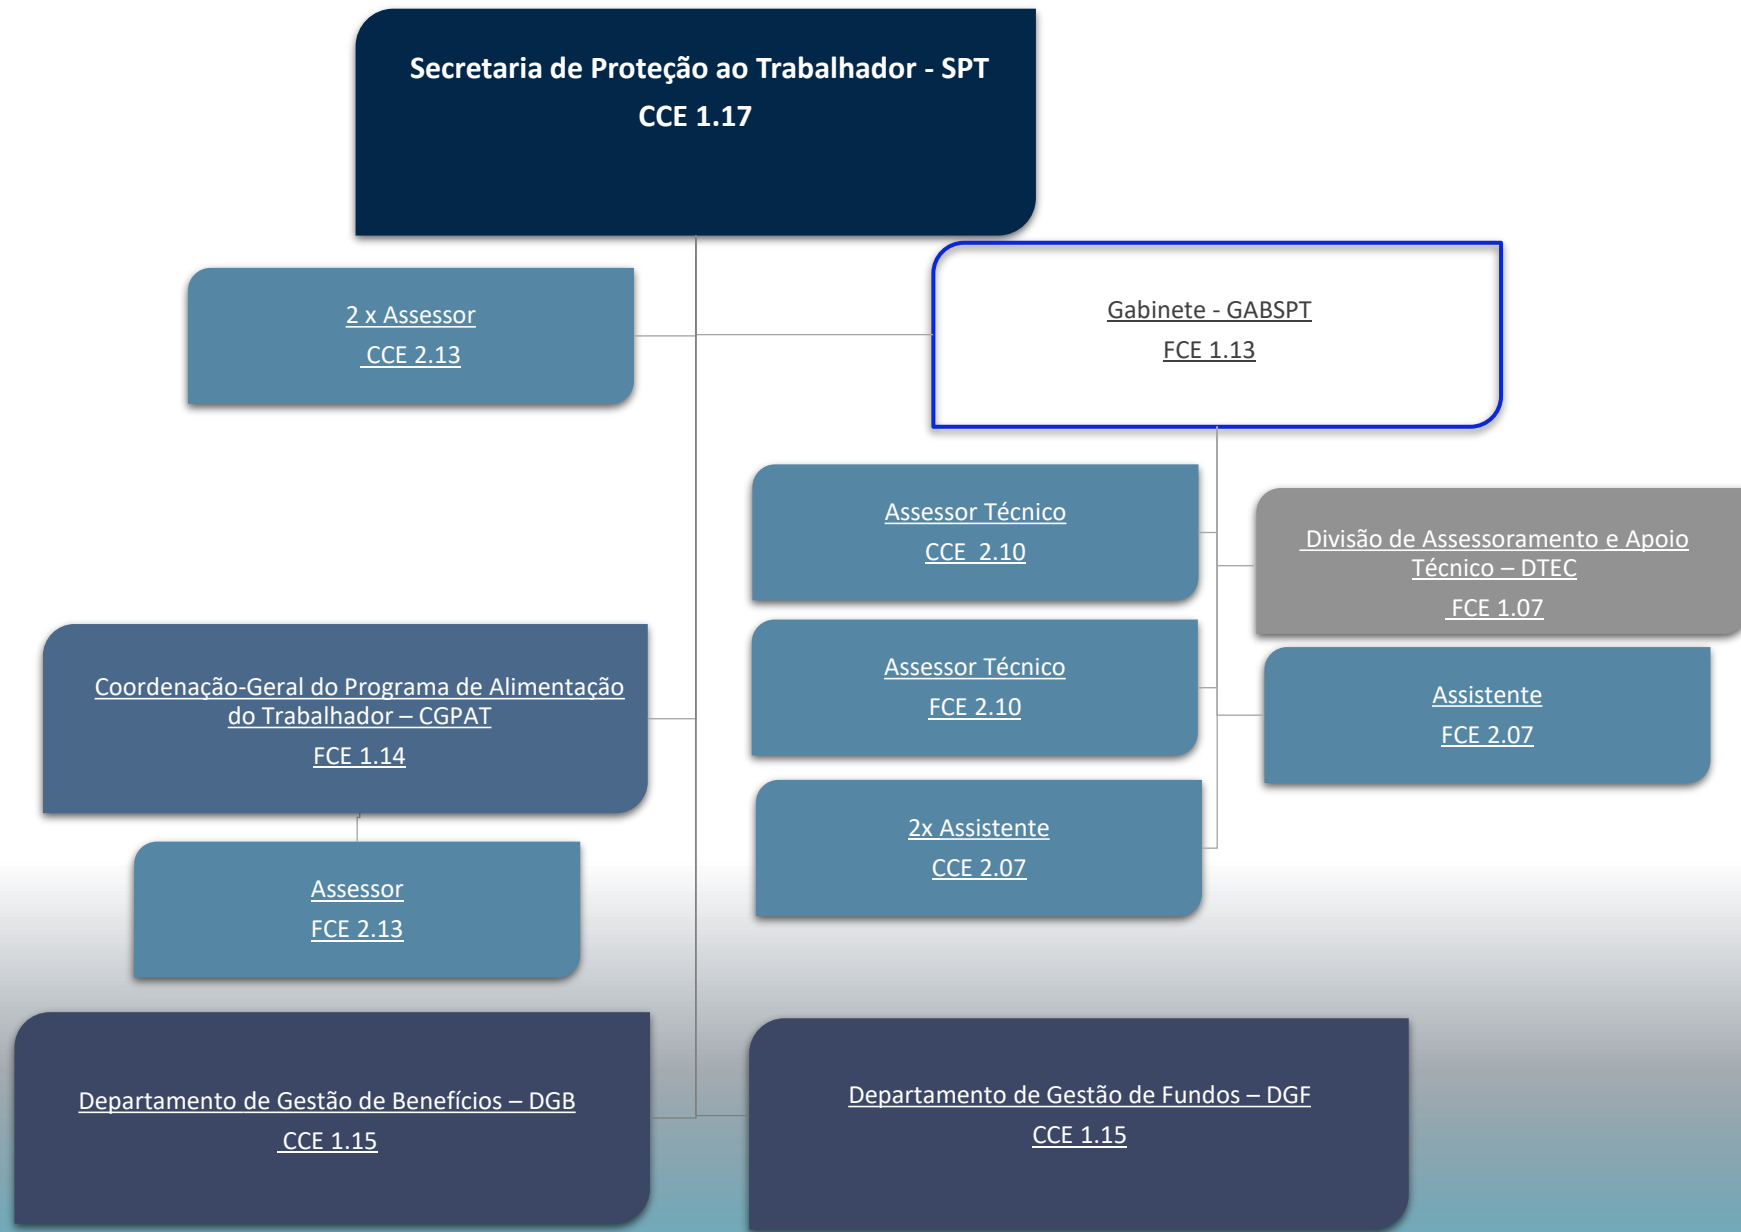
Secretaria de Proteção ao Trabalhador - SPT
CCE 1.17

2 x Assessor
CCE 2.13

Gabinete - GABSPT
FCE 1.13

Assessor Técnico
CCE 2.10

Divisão de Assessoramento e Apoio Técnico – DTEC
FCE 1.07

Coordenação-Geral do Programa de Alimentação do Trabalhador – CGPAT
FCE 1.14

Assessor Técnico
FCE 2.10

Assistente
FCE 2.07

2x Assistente
CCE 2.07

Assessor
FCE 2.13

Departamento de Gestão de Benefícios – DGB
CCE 1.15

Departamento de Gestão de Fundos – DGF
CCE 1.15